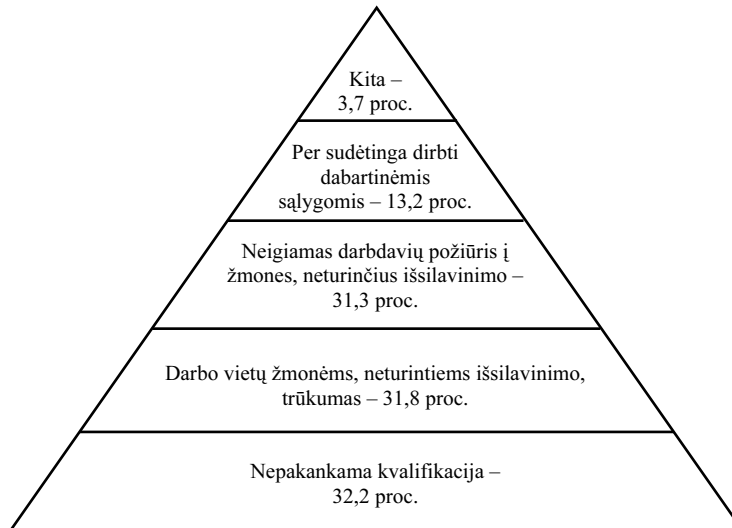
Kita – 3,7 proc.

Per sudėtinga dirbti dabartinėmis sąlygomis – 13,2 proc.

Neigiamas darbdavių požiūris į žmones, neturinčius išsilavinimo – 31,3 proc.

Darbo vietų žmonėms, neturintiems išsilavinimo, trūkumas – 31,8 proc.

Nepakankama kvalifikacija – 32,2 proc.